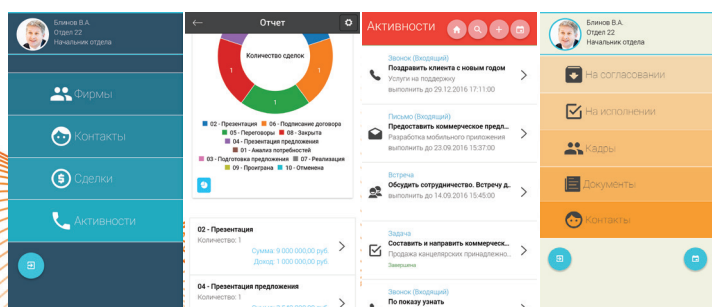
Блинов В.А.
Отдел 22
Начальник отдела

Фирмы

Контакты

Сделки

Активности

Отчет

Количество сделок

1

1

1

1

02 - Презентация
06 - Подписание договора
05 - Переговоры
08 - Закрыта
04 - Презентация предложения
01 - Анализ потребностей
03 - Подготовка предложения
07 - Реализация
09 - Проиграна
10 - Отменена

02 - Презентация
Количество: 1
Сумма: 9 000 000,00 руб
Доход: 1 000 000,00 руб

04 - Презентация предложения
Количество: 1

Активности

Звонок (Входящий)
Поздравить клиента с новым годом
Услуги на поддержку
выполнить до 29.12.2016 17:11:00

Письмо (Входящий)
Предоставить коммерческое предл...
Разработка мобильного приложения
выполнить до 23.09.2016 15:37:00

Встреча
Обсудить сотрудничество. Встречу д...
выполнить до 14.09.2016 15:45:00

Задача
Составить и направить коммерческ...
Продажа канцелярских принадлежн...
Завершена

Звонок (Входящий)
По показу узнать

Блинов В.А.
Отдел 22
Начальник отдела

На согласовании

На исполнении

Кадры

Документы

Контакты